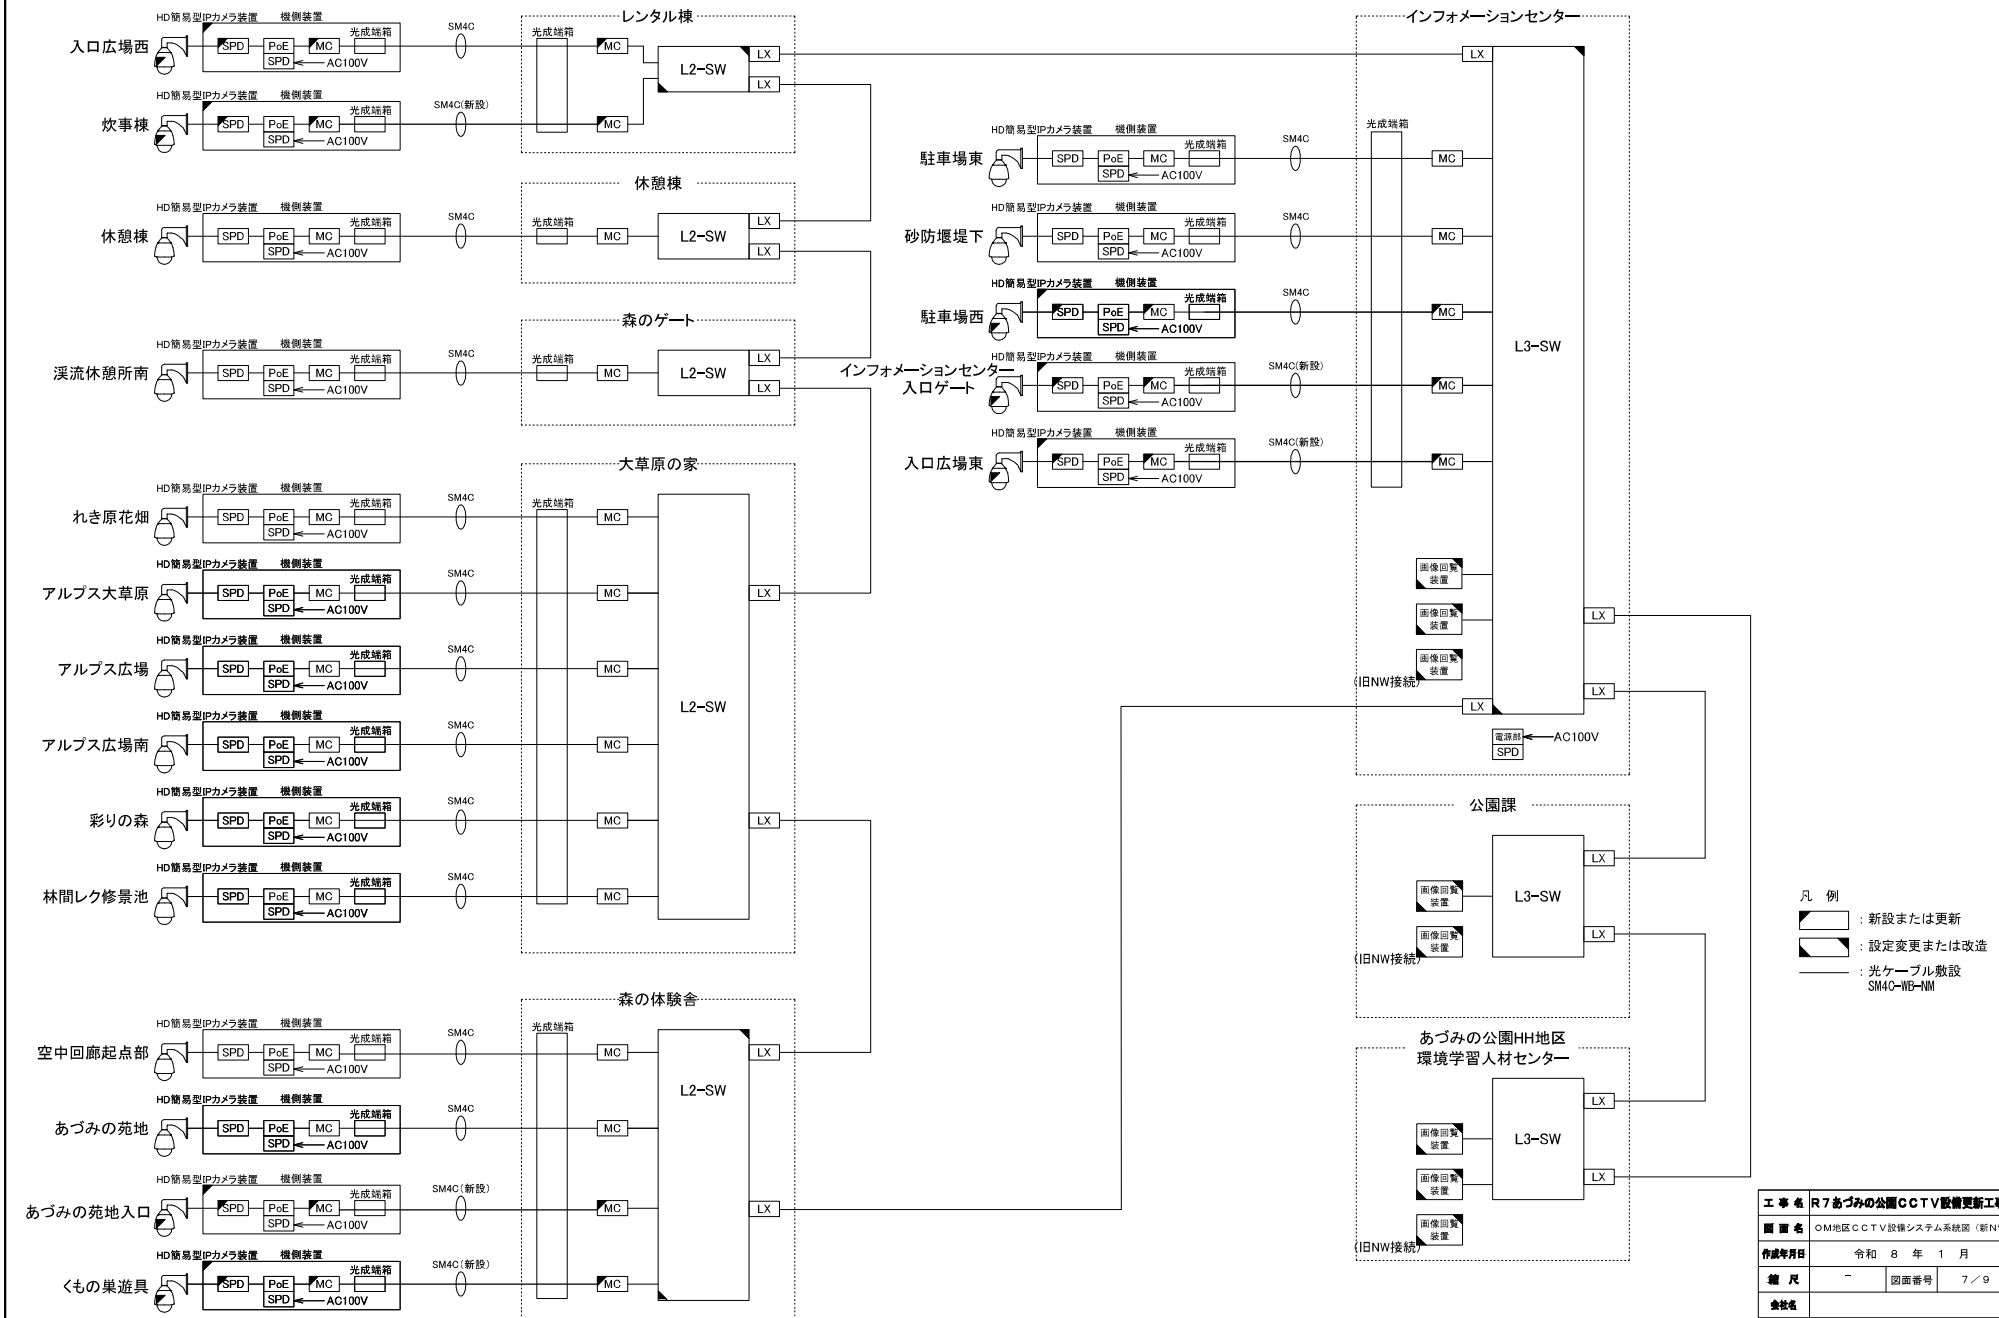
HD簡易型IPカメラ装置 機側装置
入口広場西 SPD PoE MC 光成端箱 SPD AC100V SM4C

HD簡易型IPカメラ装置 機側装置
炊事棟 SPD PoE MC 光成端箱 SPD AC100V SM4C(新設)

レンタル棟
光成端箱 MC MC L2-SW LX LX

HD簡易型IPカメラ装置 機側装置
休憩棟 SPD PoE MC 光成端箱 SPD AC100V SM4C

休憩棟
光成端箱 MC L2-SW LX LX

HD簡易型IPカメラ装置 機側装置
渓流休憩所南 SPD PoE MC 光成端箱 SPD AC100V SM4C

森のゲート
光成端箱 MC L2-SW LX LX

HD簡易型IPカメラ装置 機側装置
れき原花畑 SPD PoE MC 光成端箱 SPD AC100V SM4C

HD簡易型IPカメラ装置 機側装置
アルプス大草原 SPD PoE MC 光成端箱 SPD AC100V SM4C

HD簡易型IPカメラ装置 機側装置
アルプス広場 SPD PoE MC 光成端箱 SPD AC100V SM4C

HD簡易型IPカメラ装置 機側装置
アルプス広場南 SPD PoE MC 光成端箱 SPD AC100V SM4C

HD簡易型IPカメラ装置 機側装置
彩りの森 SPD PoE MC 光成端箱 SPD AC100V SM4C

HD簡易型IPカメラ装置 機側装置
林間レク修景池 SPD PoE MC 光成端箱 SPD AC100V SM4C

大草原の家
光成端箱 MC MC MC MC MC MC L2-SW LX LX

HD簡易型IPカメラ装置 機側装置
空中回廊起点部 SPD PoE MC 光成端箱 SPD AC100V SM4C

HD簡易型IPカメラ装置 機側装置
あづみの苑地 SPD PoE MC 光成端箱 SPD AC100V SM4C

HD簡易型IPカメラ装置 機側装置
あづみの苑地入口 SPD PoE MC 光成端箱 SPD AC100V SM4C(新設)

HD簡易型IPカメラ装置 機側装置
くもの巣遊具 SPD PoE MC 光成端箱 SPD AC100V SM4C(新設)

森の体験舎
光成端箱 MC MC MC MC L2-SW LX LX

インフォメーションセンター
LX 光成端箱

HD簡易型IPカメラ装置 機側装置
駐車場東 SPD PoE MC 光成端箱 SPD AC100V SM4C MC

HD簡易型IPカメラ装置 機側装置
砂防堰堤下 SPD PoE MC 光成端箱 SPD AC100V SM4C MC

HD簡易型IPカメラ装置 機側装置
駐車場西 SPD PoE MC 光成端箱 SPD AC100V SM4C MC

HD簡易型IPカメラ装置 機側装置
インフォメーションセンター入口ゲート SPD PoE MC 光成端箱 SPD AC100V SM4C(新設) MC

HD簡易型IPカメラ装置 機側装置
入口広場東 SPD PoE MC 光成端箱 SPD AC100V SM4C(新設) MC

L3-SW
画像回覧装置
画像回覧装置
画像回覧装置
(旧NW接続)
LX LX LX
電源部 SPD AC100V

公園課
LX 画像回覧装置 L3-SW 画像回覧装置 (旧NW接続) LX

あづみの公園HH地区
環境学習人材センター
LX 画像回覧装置 L3-SW 画像回覧装置 画像回覧装置 (旧NW接続) LX

凡 例
：新設または更新
：設定変更または改造
：光ケーブル敷設 SM4C-WB-NM

| 工事名 | R7あづみの公園CCTV設備更新工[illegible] | | |
|---|---|---|---|
| 図面名 | OM地区CCTV設備システム系統図（新N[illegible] | | |
| 作成年月日 | 令和 8 年 1 月 | | |
| 縮尺 | － | 図面番号 | 7／9 |
| 会社名 | | | |